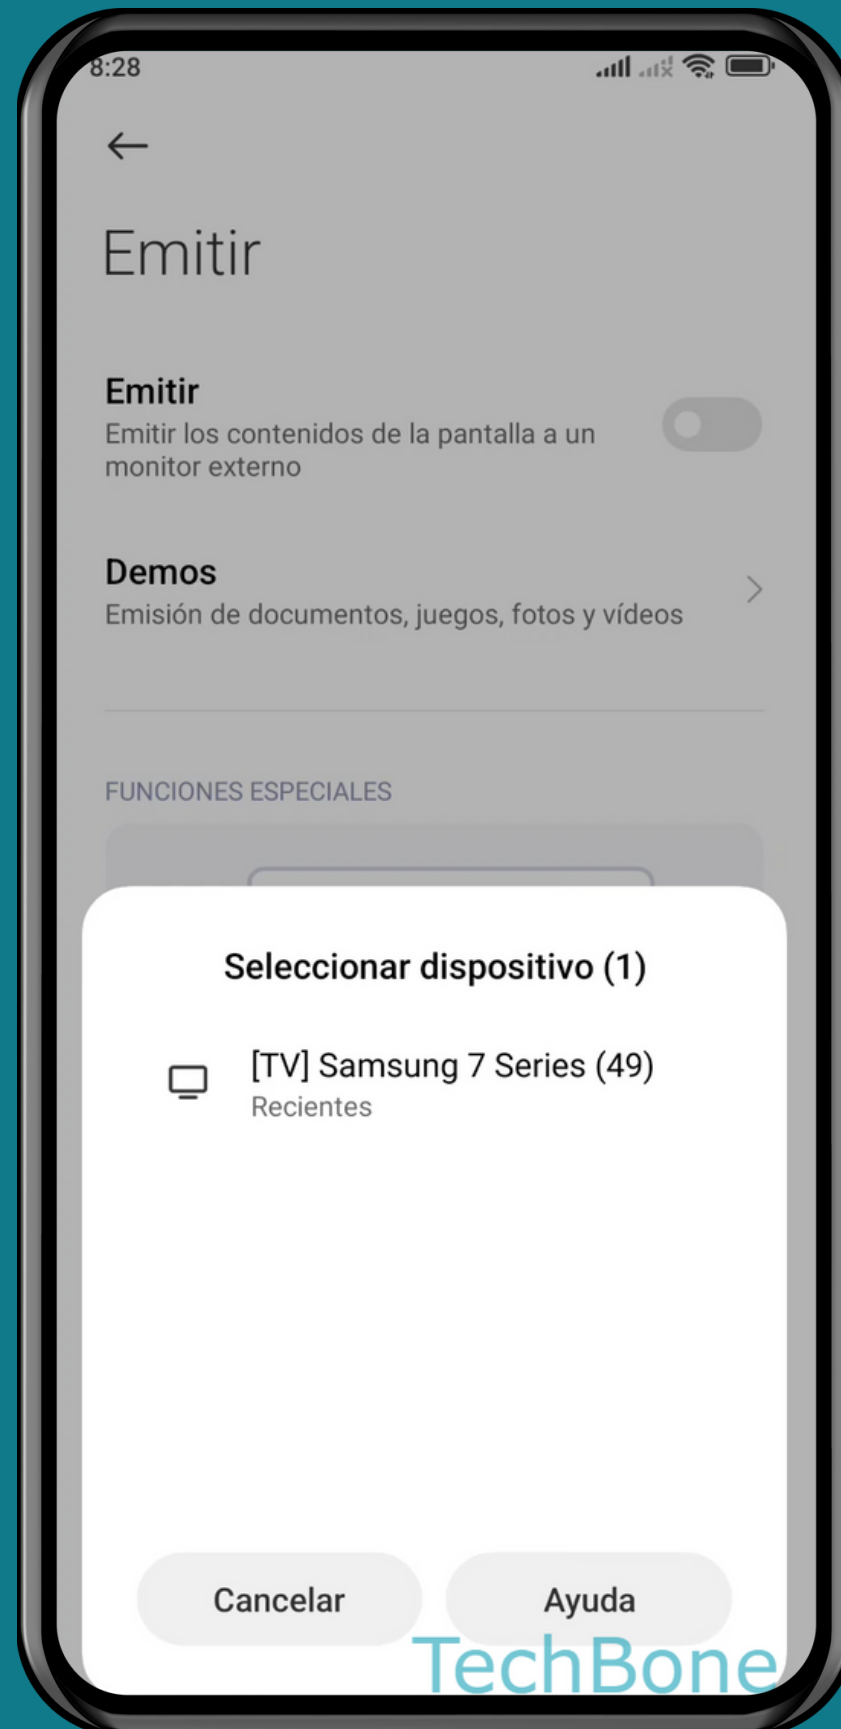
8:28

Emitir

Emitir
Emitir los contenidos de la pantalla a un monitor externo

Demos
Emisión de documentos, juegos, fotos y vídeos

FUNCIONES ESPECIALES

Seleccionar dispositivo (1)

[TV] Samsung 7 Series (49)
Recientes

Cancelar

Ayuda

TechBone